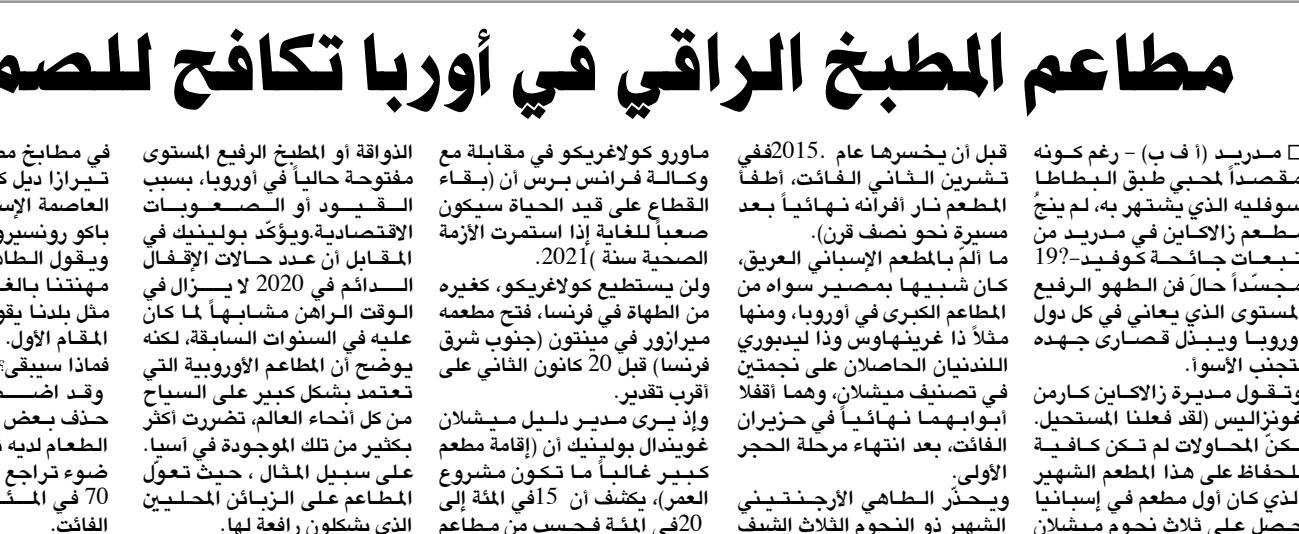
مطاعم المطبخ الراقي في أوربا تكافح للصم

□ مـدريـد (أ ف ب) - رغم كـونه مقصداً لمحبي طبق البطاطا سوفليه الذي يشتهر به، لم ينجُ مطعم زالاكاين في مدريد من تبعات جائحة كوفيد-19؟ مجسّداً حالَ فن الطهو الرفيع المستوى الذي يعاني في كل دول أوروبا ويبذل قصارى جهده لتجنب الأسوأ.

وتقول مديرة زالاكاين كارمن فونزاليس (لقد فعلنا المستحيل. لكنّ المحاولات لم تكن كافية للحفاظ على هذا المطعم الشهير الذي كان أول مطعم في إسبانيا يحصل على ثلاث نجوم ميشلان

قبل أن يخسرها عام 2015.ففي تشرين الثاني الفائت، أطفأ المطعم نار أفرانه نهائياً بعد مسيرة نحو نصف قرن).

ما ألمّ بالمطعم الإسباني العريق، كان شبيهاً بمصير سواه من المطاعم الكبرى في أوروبا، ومنها مثلاً ذا غرينهاوس وذا ليدبوري اللندنيان الحاصلان على نجمتين في تصنيف ميشلان، وهما أقفلا أبوابهما نهائياً في حزيران الفائت، بعد انتهاء مرحلة الحجر الأولى.

ويحذّر الطاهي الأرجنتيني الشهير ذو النجوم الثلاث الشيف

ماورو كولاغريكو في مقابلة مع وكالة فرانس برس أن (بقاء القطاع على قيد الحياة سيكون صعباً للغاية إذا استمرت الأزمة الصحية سنة 2021).

ولن يستطيع كولاغريكو، كغيره من الطهاة في فرنسا، فتح مطعمه ميرازور في مينتون (جنوب شرق فرنسا) قبل 20 كانون الثاني على أقرب تقدير.

وإذ يرى مدير دليل ميشلان غويندال بولينيك أن (إقامة مطعم كبير غالباً ما تكون مشروع العمر)، يكشف أن 15في المئة إلى 20في المئة فحسب من مطاعم

الذواقة أو المطبخ الرفيع المستوى مفتوحة حالياً في أوروبا، بسبب القيود أو الصعوبات الاقتصادية.ويؤكّد بولينيك في المقابل أن عدد حالات الإقفال الدائم في 2020 لا يزال في الوقت الراهن مشابهاً لما كان عليه في السنوات السابقة، لكنه يوضح أن المطاعم الأوروبية التي تعتمد بشكل كبير على السياح من كل أنحاء العالم، تضررت أكثر بكثير من تلك الموجودة في آسيا. على سبيل المثال ، حيث تعوّل المطاعم على الزبائن المحليين الذي يشكلون رافعة لها.

في مطابخ مط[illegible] تيرازا ديل كا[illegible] العاصمة الإس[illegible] باكو رونسيرو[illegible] ويقول الطا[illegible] مهنتنا بالغ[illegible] مثل بلدنا يقو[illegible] المقام الأول. فماذا سيبقى؟ وقد اضـ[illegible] حذف بعض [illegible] الطعام لديه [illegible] ضوء تراجع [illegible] 70 في المـ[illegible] الفائت.